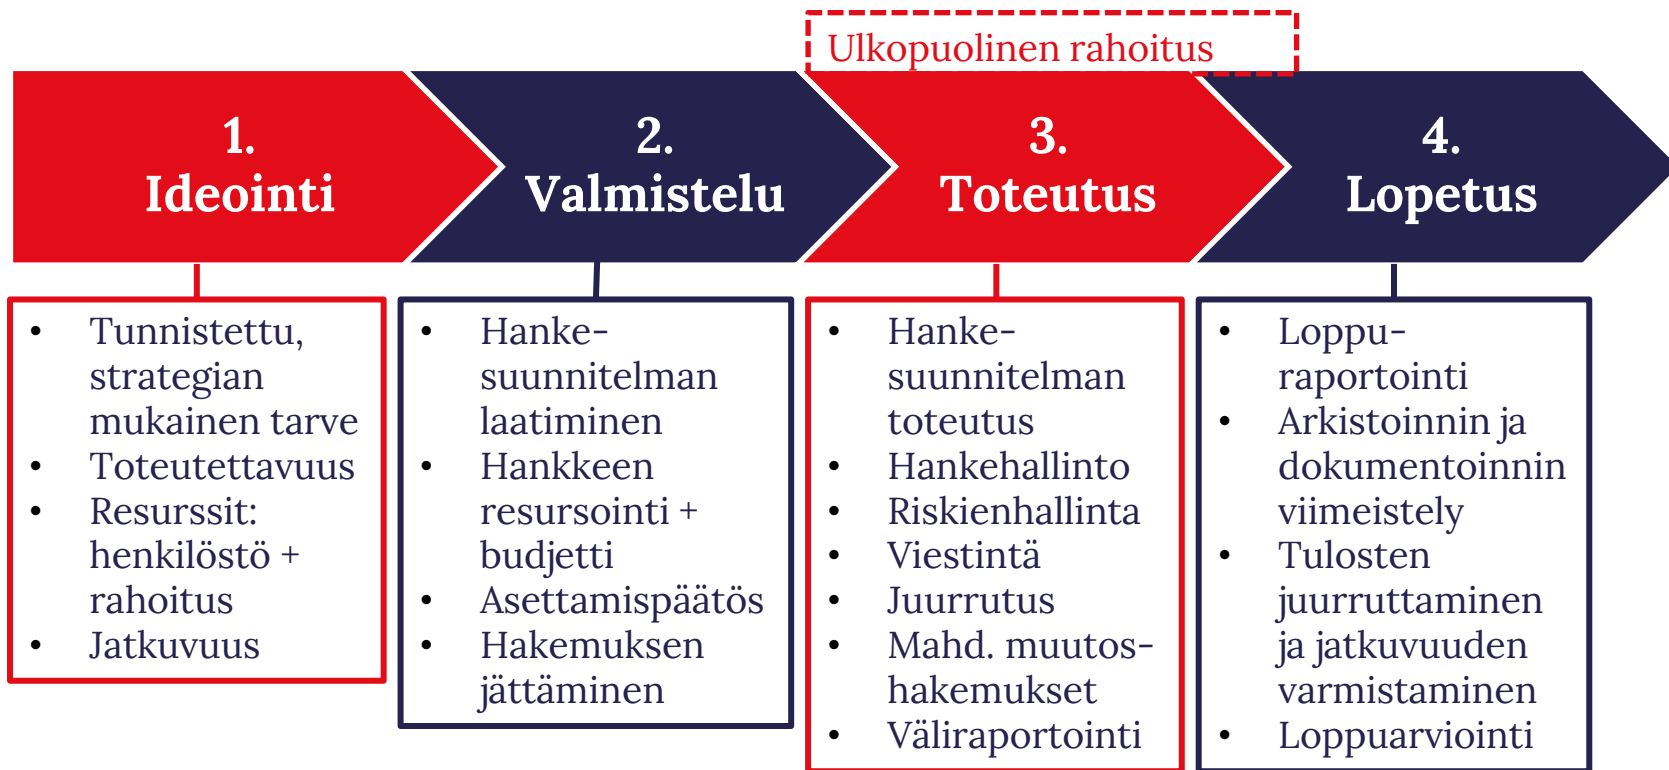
Ulkopuolinen rahoitus

1. Ideointi

2. Valmistelu

3. Toteutus

4. Lopetus

- Tunnistettu, strategian mukainen tarve
- Toteutettavuus
- Resurssit: henkilöstö + rahoitus
- Jatkuvuus

- Hankesuunnitelman laatiminen
- Hankkeen resursointi + budjetti
- Asettamispäätös
- Hakemuksen jättäminen

- Hankesuunnitelman toteutus
- Hankehallinto
- Riskienhallinta
- Viestintä
- Juurrutus
- Mahd. muutoshakemukset
- Väliraportointi

- Loppuraportointi
- Arkistoinnin ja dokumentoinnin viimeistely
- Tulosten juurruttaminen ja jatkuvuuden varmistaminen
- Loppuarviointi